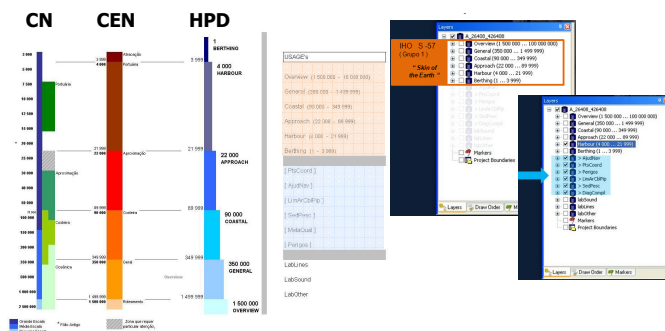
CN

CEN

HPD

1 BERTHING

4 000 HARBOUR

22 000 APPROACH

90 000 COASTAL

350 000 GENERAL

1 500 000 OVERVIEW

3 000

7 500

15 000

50 000

30 000

Portuária

Aproximação

Costeira

Oceânica

1 000

2 000

3 999

4 000

21 999

22 000

89 999

90 000

349 999

350 000

1 499 999

1 500 000

Atracação

Portuária

Aproximação

Costeira

Geral

Oceânica

Overview

2 000 000

Grande Escala

Média Escala

Pequena Escala

* Folio Antigo

Zona que requer particular atenção

USAGE's

Overview (1 500 000 ... 10 000 000)

General (350 000 ... 1 499 999)

Coastal (90 000 ... 349 999)

Approach (22 000 ... 89 999)

Harbour (4 000 ... 21 999)

Berthing (1 ... 3 999)

[ PtsCoord ]

[ AjudNav ]

[ LimAdmPlp ]

[ SedPesc ]

[ MetaQual ]

[ Perigos ]

LabLines

LabSound

LabOther

IHO S-57 ( Grupo 1 )

" Skin of the Earth "

Layers

A_26400_426400

Overview (1 500 000 ... 100 000 000)

General (350 000 ... 1 499 999)

Coastal (90 000 ... 349 999)

Approach (22 000 ... 89 999)

Harbour (4 000 ... 21 999)

Berthing (1 ... 3 999)

Markers

Project Boundaries

Layers

Draw Order

Markers

Layers

A_26400_426400

Overview (1 500 000 ... 100 000 000)

General (350 000 ... 1 499 999)

Coastal (90 000 ... 349 999)

Approach (22 000 ... 89 999)

Harbour (4 000 ... 21 999)

Berthing (1 ... 3 999)

> AjudNav

> PtsCoord

> Perigos

> LimAdmPlp

> SedPesc

> DragCompil

labSound

labLines

labOther

Markers

Project Boundaries

Layers

Draw Order

Markers